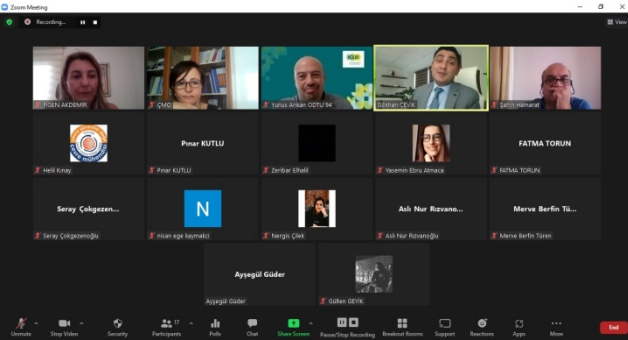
Zoom Meeting

Recording...

View

FİGEN AKDEMİR

ÇMO

Yunus Arıkan ODTU'94

Gürhan ÇEVİK

Şahin Hamarat

Helil Kıvay

Pınar KUTLU

Pınar KUTLU

Zeribar Elhalil

Yasemin Ebru Atmaca

FATMA TORUN

FATMA TORUN

Seray Çokgezen...

Seray Çokgezenoğlu

N

nisan ege kaymakcı

Nergis Çilek

Aslı Nur Rızvano...

Aslı Nur Rızvanoğlu

Merve Berfin Tü...

Merve Berfin Türen

Ayşegül Güder

Ayşegül Güder

Gülten GEYİK

Unmute

Stop Video

Security

Participants 17

Polls

Chat

Share Screen

Pause/Stop Recording

Breakout Rooms

Support

Reactions

Apps

More

End